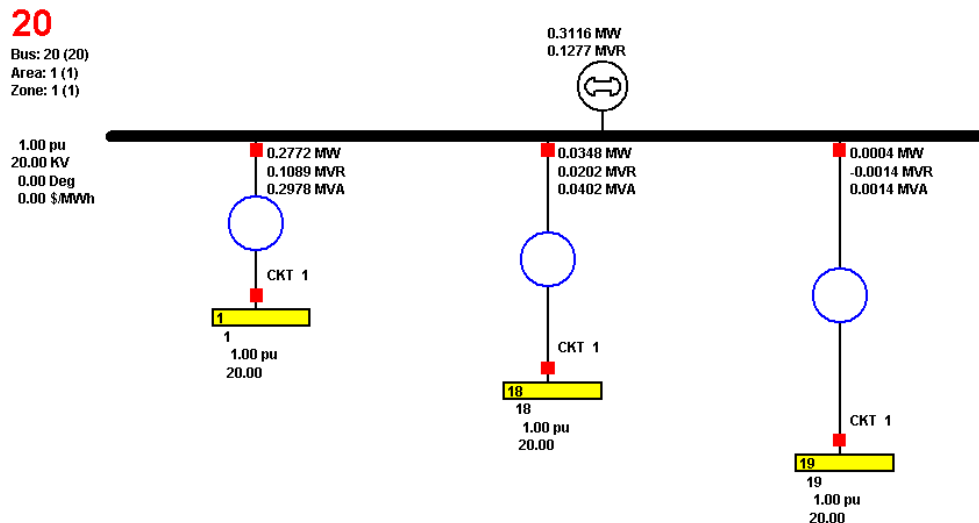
20
Bus: 20 (20)
Area: 1 (1)
Zone: 1 (1)

0.3116 MW
0.1277 MVR

1.00 pu
20.00 KV
0.00 Deg
0.00 $/MWh

0.2772 MW
0.1089 MVR
0.2978 MVA

CKT 1

1
1
1.00 pu
20.00

0.0348 MW
0.0202 MVR
0.0402 MVA

CKT 1

18
18
1.00 pu
20.00

0.0004 MW
-0.0014 MVR
0.0014 MVA

CKT 1

19
19
1.00 pu
20.00